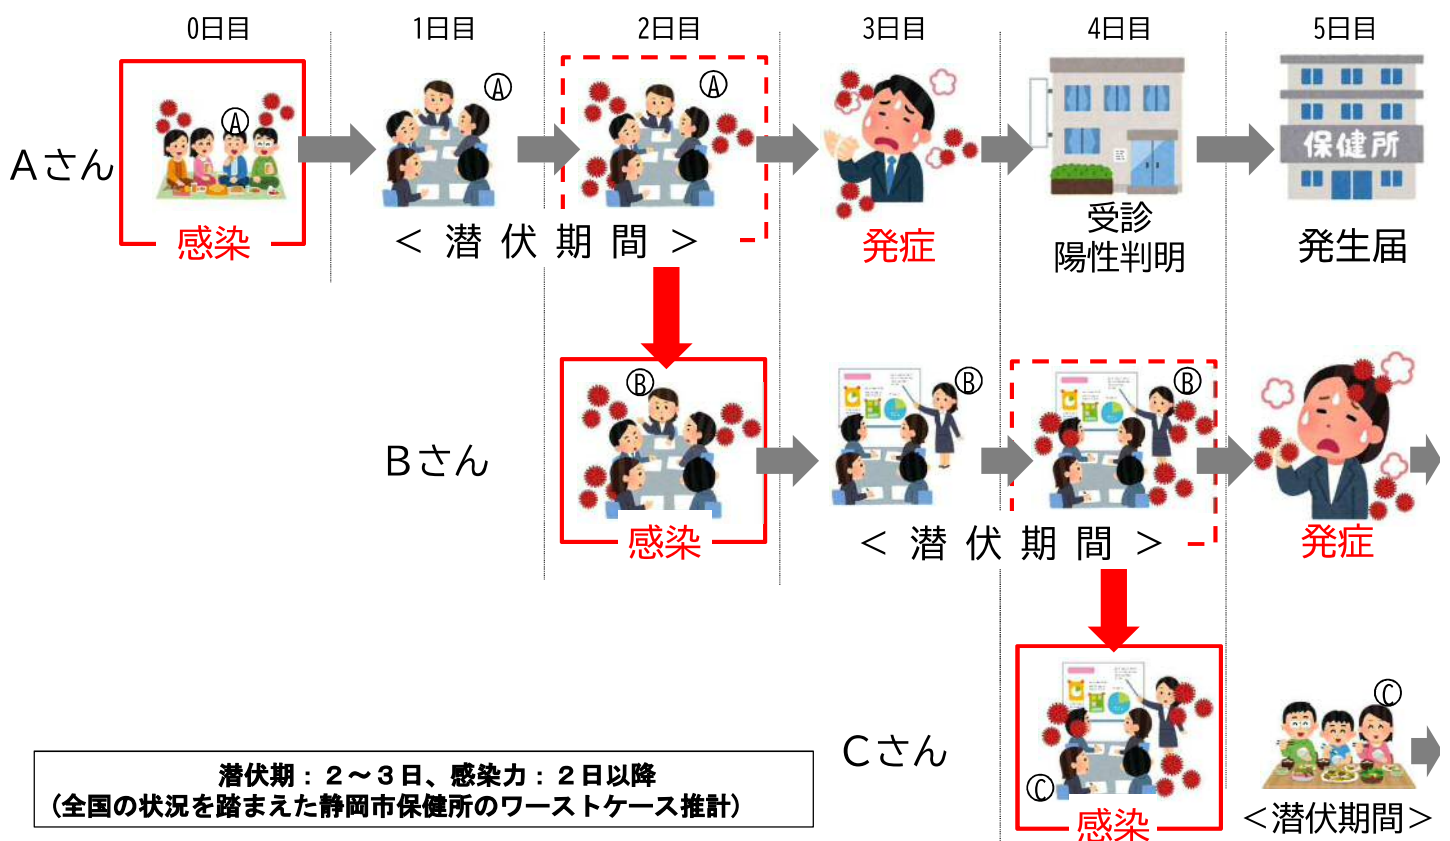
0日目　1日目　2日目　3日目　4日目　5日目

Aさん

Ⓐ
感染

Ⓐ　Ⓐ
＜ 潜 伏 期 間 ＞

発症

受診
陽性判明

保健所
発生届

Bさん

Ⓑ
感染

Ⓑ　Ⓑ
＜ 潜 伏 期 間 ＞

発症

Cさん

Ⓒ
感染

Ⓒ
＜潜伏期間＞

潜伏期：２〜３日、感染力：２日以降
（全国の状況を踏まえた静岡市保健所のワーストケース推計）